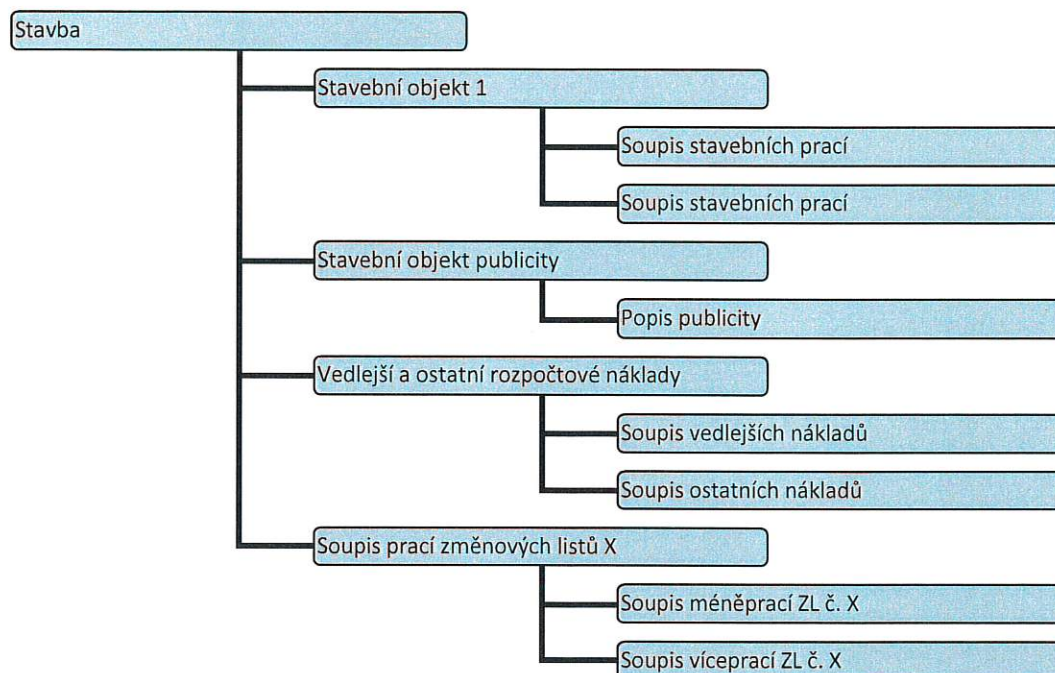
Stavba

Stavební objekt 1

Soupis stavebních prací

Soupis stavebních prací

Stavební objekt publicity

Popis publicity

Vedlejší a ostatní rozpočtové náklady

Soupis vedlejších nákladů

Soupis ostatních nákladů

Soupis prací změnových listů X

Soupis méněprací ZL č. X

Soupis víceprací ZL č. X